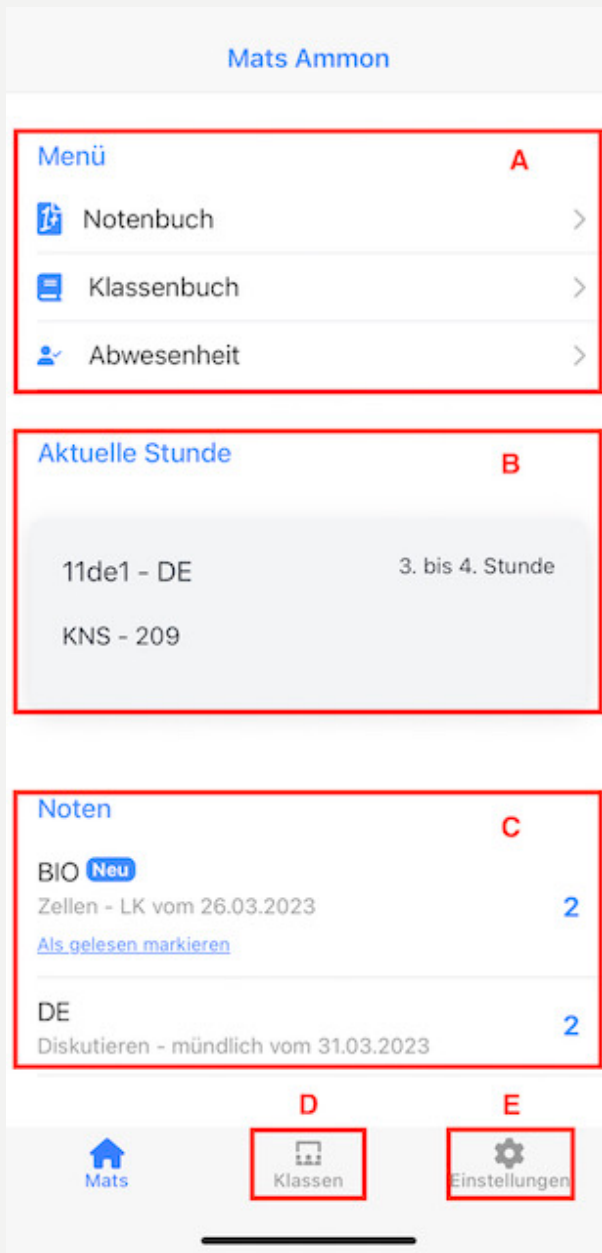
Mats Ammon

Menü
A

Notenbuch

Klassenbuch

Abwesenheit

Aktuelle Stunde
B

11de1 - DE
3. bis 4. Stunde

KNS - 209

Noten
C

BIO Neu
Zellen - LK vom 26.03.2023
2
Als gelesen markieren

DE
Diskutieren - mündlich vom 31.03.2023
2

D
E

Mats
Klassen
Einstellungen